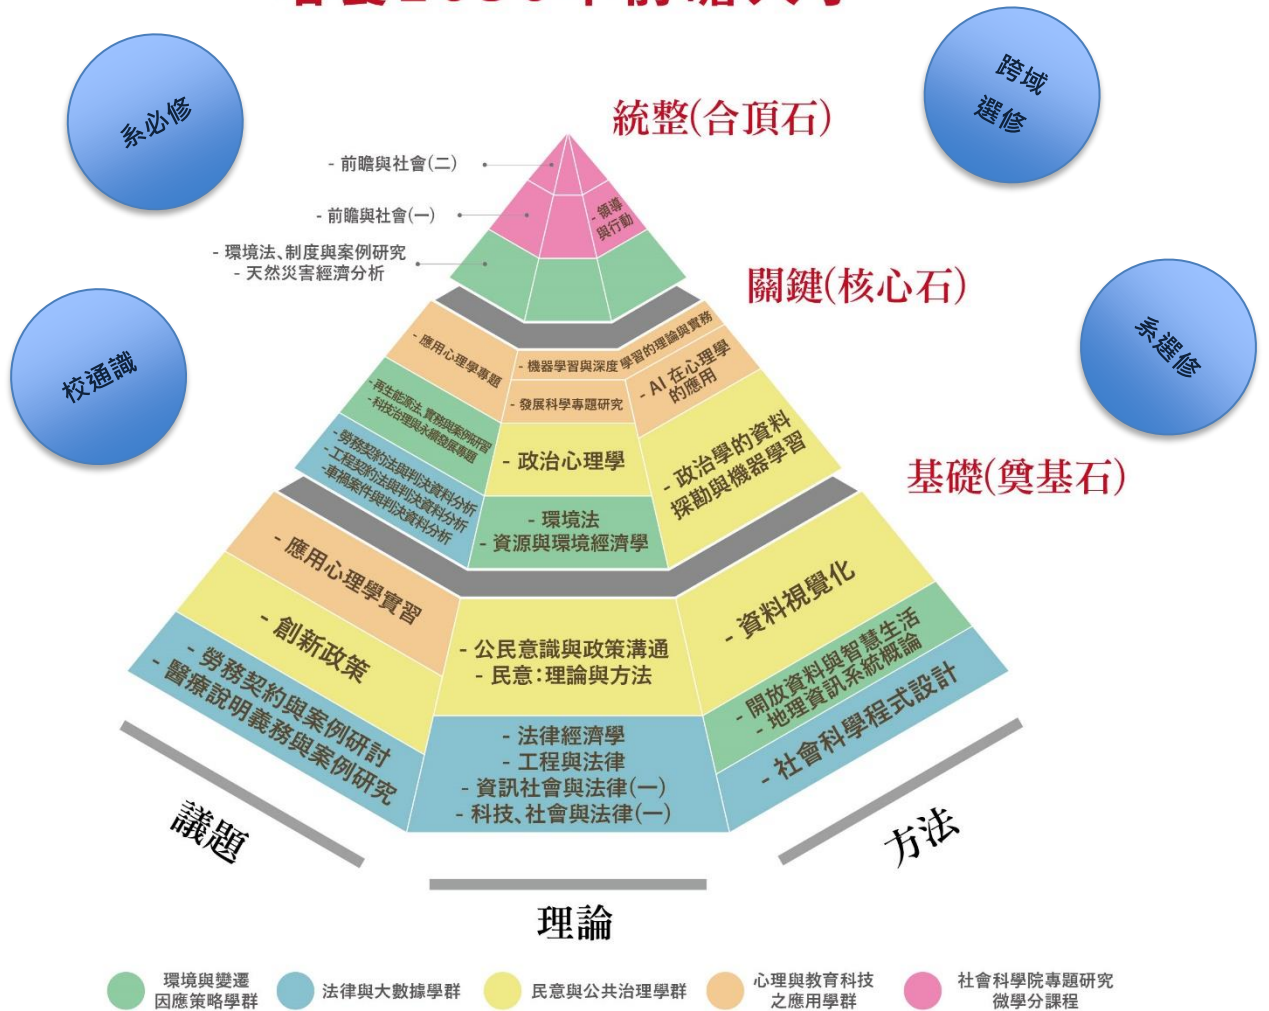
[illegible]

系必修

跨域選修

統整(合頂石)

- 前瞻與社會(二)

- 前瞻與社會(一)

- 領導與行動

- 環境法、制度與案例研究
- 天然災害經濟分析

關鍵(核心石)

校通識

系選修

- 應用心理學專題

- 機器學習與深度學習的理論與實務

- 發展科學專題研究

- AI 在心理學的應用

- 再生能源法、實務與案例研究
- 科技治理與永續發展專題

- 政治心理學

- 政治學的資料探勘與機器學習

- 勞務契約法與判決資料分析
- 工程契約法與判決資料分析
- 車禍案件與判決資料分析

- 環境法
- 資源與環境經濟學

基礎(奠基石)

- 應用心理學實習

- 創新政策

- 勞務契約與案例研討
- 醫療說明義務與案例研究

- 公民意識與政策溝通
- 民意:理論與方法

- 法律經濟學
- 工程與法律
- 資訊社會與法律(一)
- 科技、社會與法律(一)

- 資料視覺化

- 開放資料與智慧生活
- 地理資訊系統概論

- 社會科學程式設計

議題

理論

方法

環境與變遷因應策略學群

法律與大數據學群

民意與公共治理學群

心理與教育科技之應用學群

社會科學院專題研究微學分課程